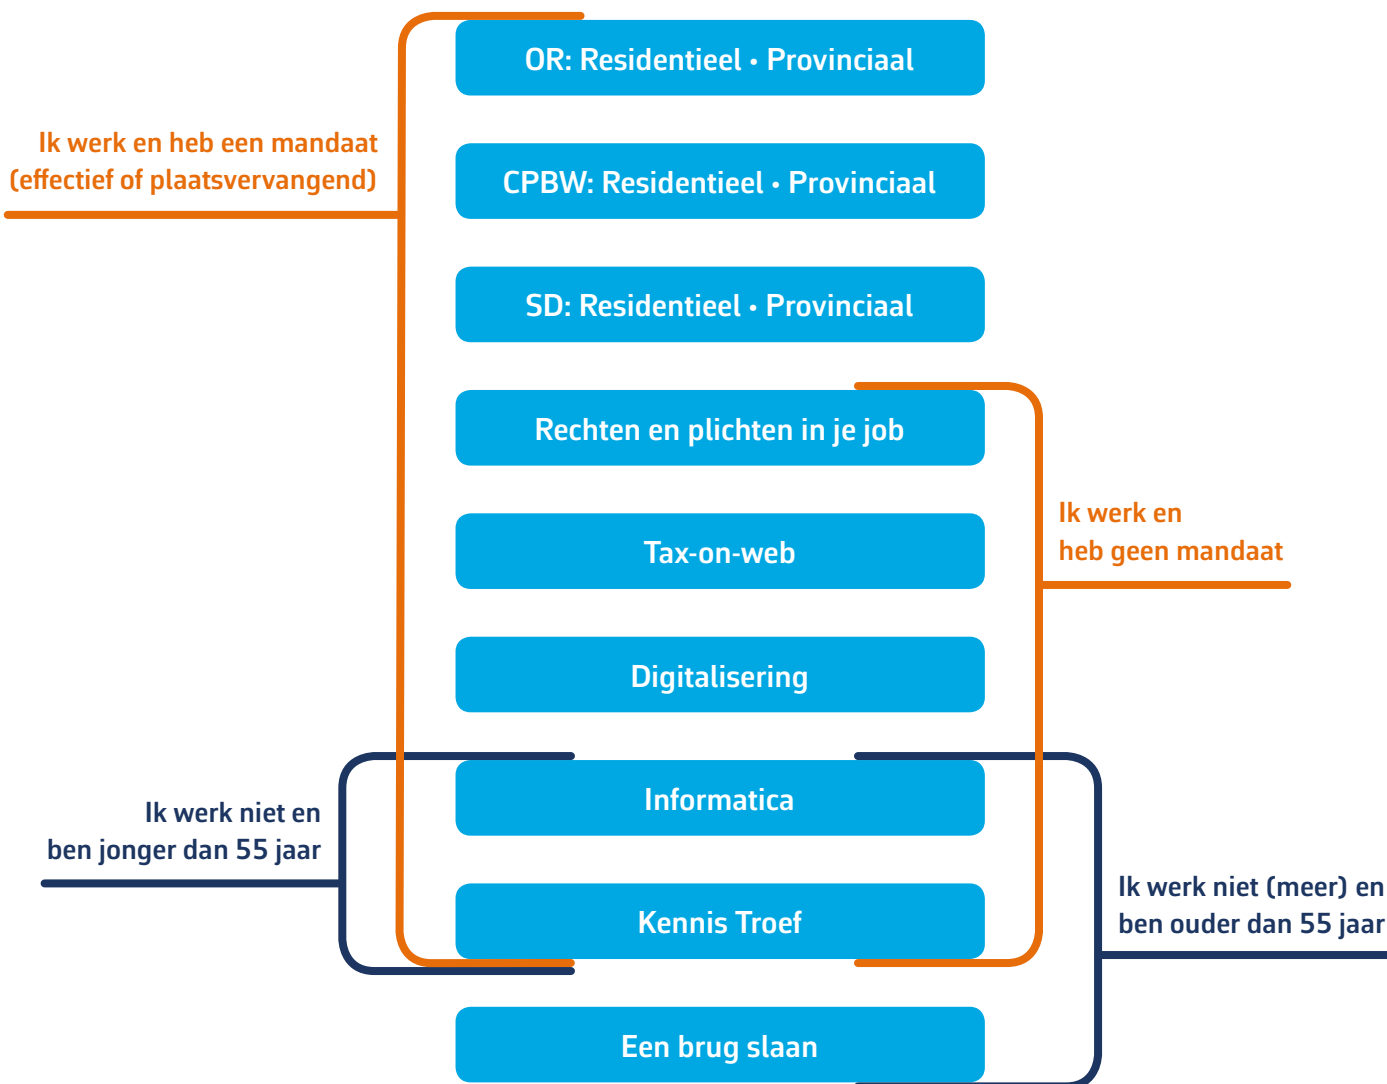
Ik werk en heb een mandaat (effectief of plaatsvervangend)

OR: Residentieel • Provinciaal

CPBW: Residentieel • Provinciaal

SD: Residentieel • Provinciaal

Rechten en plichten in je job

Ik werk en heb geen mandaat

Tax-on-web

Digitalisering

Ik werk niet en ben jonger dan 55 jaar

Informatica

Kennis Troef

Ik werk niet (meer) en ben ouder dan 55 jaar

Een brug slaan